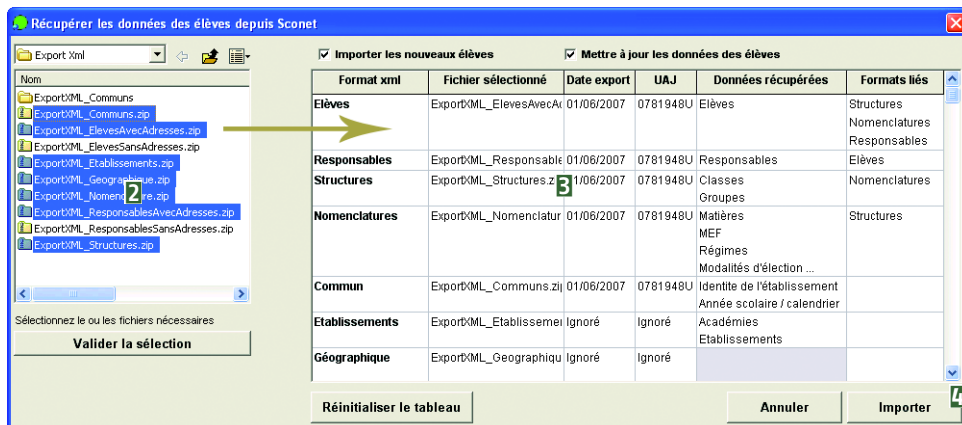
Récupérer les données des élèves depuis Sconet

Export Xml

Nom

ExportXML_Communs
ExportXML_Communs.zip
ExportXML_ElevesAvecAdresses.zip
ExportXML_ElevesSansAdresses.zip
ExportXML_Etablissements.zip
ExportXML_Geographique.zip
ExportXML_Nomen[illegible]re.zip
ExportXML_ResponsablesAvecAdresses.zip
ExportXML_ResponsablesSansAdresses.zip
ExportXML_Structures.zip

2

Sélectionnez le ou les fichiers nécessaires

Valider la sélection

Importer les nouveaux élèves

Mettre à jour les données des élèves

| Format xml | Fichier sélectionné | Date export | UAJ | Données récupérées | Formats liés |
|---|---|---|---|---|---|
| Elèves | ExportXML_ElevesAvecA | 01/06/2007 | 0781948U | Elèves | Structures Nomenclatures Responsables |
| Responsables | ExportXML_Responsable | 01/06/2007 | 0781948U | Responsables | Elèves |
| Structures | ExportXML_Structures.z | 01/06/2007 | 0781948U | Classes Groupes | Nomenclatures |
| Nomenclatures | ExportXML_Nomenclatur | 01/06/2007 | 0781948U | Matières MEF Régimes Modalités d'élection ... | Structures |
| Commun | ExportXML_Communs.zi | 01/06/2007 | 0781948U | Identite de l'établissement Année scolaire / calendrier | |
| Etablissements | ExportXML_Etablisseme | Ignoré | Ignoré | Académies Etablissements | |
| Géographique | ExportXML_Geographiqu | Ignoré | Ignoré | | |

3

Réinitialiser le tableau

Annuler

Importer

4